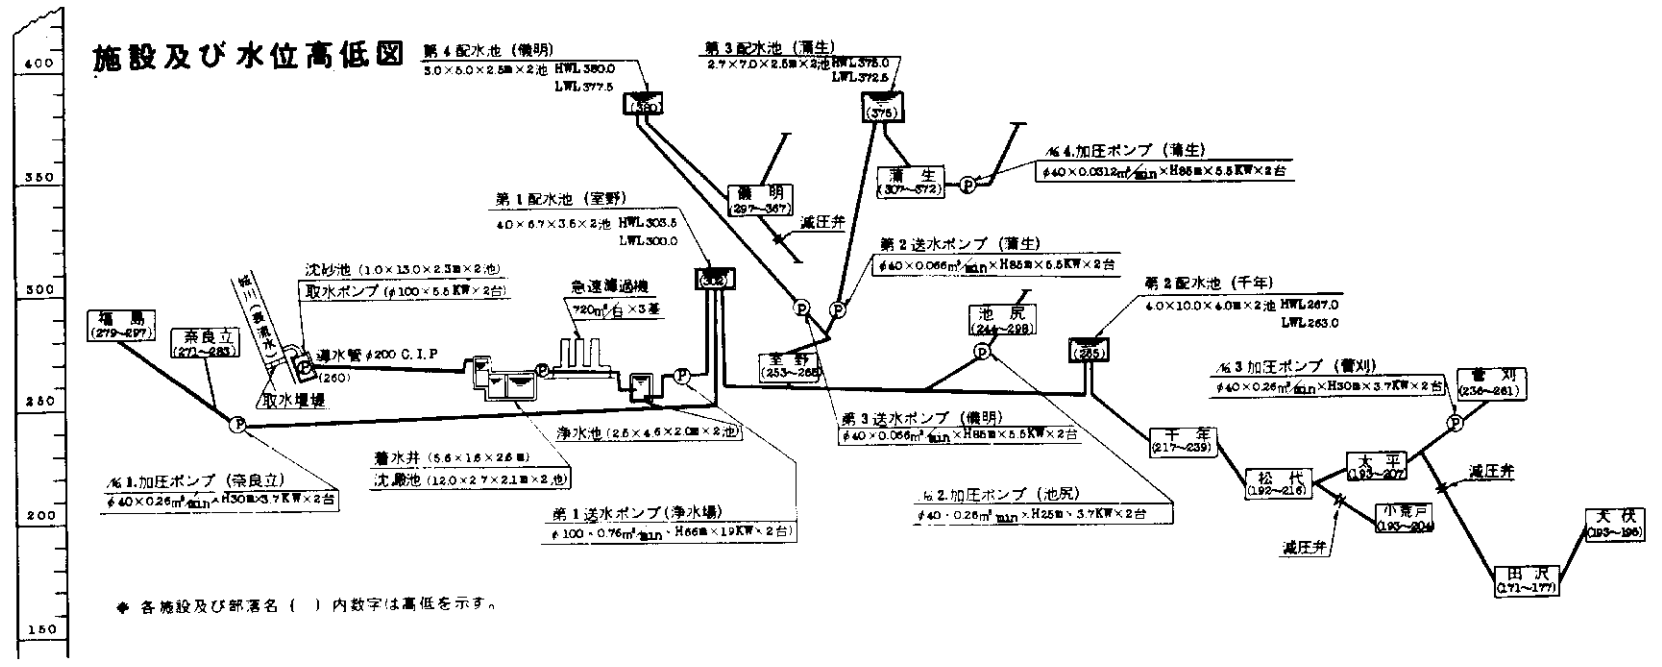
400
350
300
250
200
150

施設及び水位高低図

第4配水池（機明）
3.0×5.0×2.5m×2池 HWL 380.0
LWL 377.5
(380)

第3配水池（蒲生）
2.7×7.0×2.5m×2池 HWL 375.0
LWL 372.5
(375)

機明
(297~367)

減圧弁

蒲生
(307~372)

№4.加圧ポンプ（蒲生）
$\phi$40×0.0312m³/min×H85m×5.5KW×2台

第1配水池（室野）
4.0×6.7×3.5×2池 HWL 303.5
LWL 300.0
(302)

第2送水ポンプ（蒲生）
$\phi$40×0.066m³/min×H85m×5.5KW×2台

第2配水池（千年）
4.0×10.0×4.0m×2池 HWL 267.0
LWL 263.0
(265)

池尻
(244~298)

沈砂池（1.0×13.0×2.3m×2池）
取水ポンプ（$\phi$100×5.5KW×2台）

急速濾過機
720m³/台×3基

嵯川（表流水）

稲島
(279~297)

奈良立
(271~283)

導水管 $\phi$200 C.I.P
(260)

取水堰堤

室野
(253~265)

№3加圧ポンプ（菅刈）
$\phi$40×0.26m³/min×H30m×3.7KW×2台

菅刈
(236~261)

第3送水ポンプ（機明）
$\phi$40×0.066m³/min×H85m×5.5KW×2台

浄水池（2.5×4.5×2.0m×2池）

着水井（5.5×1.5×2.5m）
沈殿池（12.0×2.7×2.1m×2池）

千年
(217~239)

太平
(193~207)

松代
(192~216)

減圧弁

小覓戸
(193~204)

№1.加圧ポンプ（奈良立）
$\phi$40×0.26m³/min×H30m×3.7KW×2台

№2.加圧ポンプ（池尻）
$\phi$40×0.26m³/min×H25m×3.7KW×2台

第1送水ポンプ（浄水場）
$\phi$100×0.76m³/min×H66m×19KW×2台

減圧弁

大伏
(193~196)

田沢
(171~177)

＊ 各施設及び部落名（ ）内数字は高低を示す。